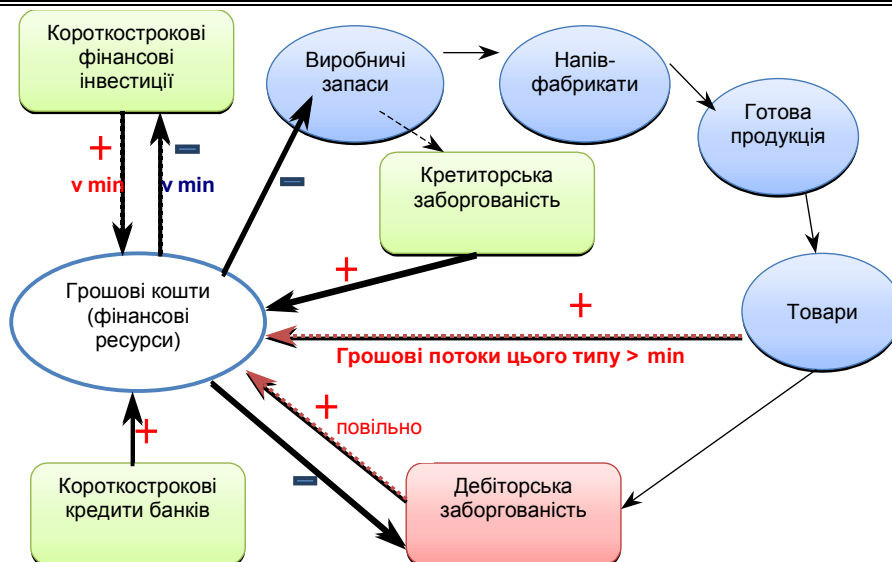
Короткострокові фінансові інвестиції

Виробничі запаси

Напів-фабрикати

Готова продукція

+

v min

−

v min

−

Кретиторська заборгованість

+

Грошові кошти (фінансові ресурси)

+

Товари

Грошові потоки цього типу > min

+

повільно

+

Короткострокові кредити банків

−

Дебіторська заборгованість